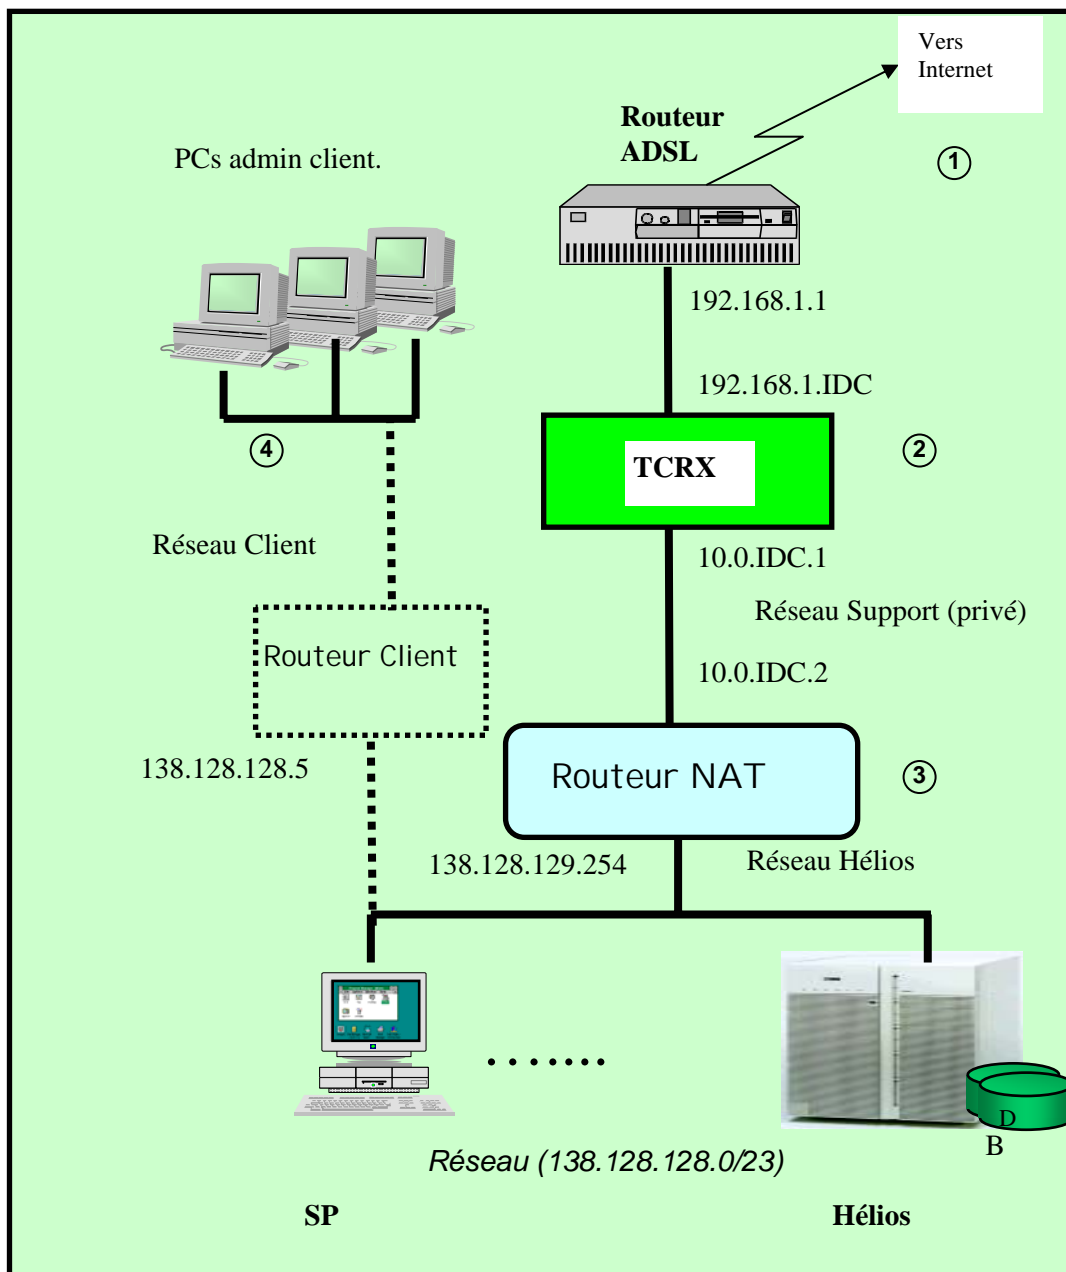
Vers Internet

Routeur ADSL

1

PCs admin client.

192.168.1.1

192.168.1.IDC

TCRX

2

4

Réseau Client

10.0.IDC.1

Réseau Support (privé)

Routeur Client

10.0.IDC.2

138.128.128.5

Routeur NAT

3

138.128.129.254

Réseau Hélios

.......

D
B

Réseau (138.128.128.0/23)

SP

Hélios